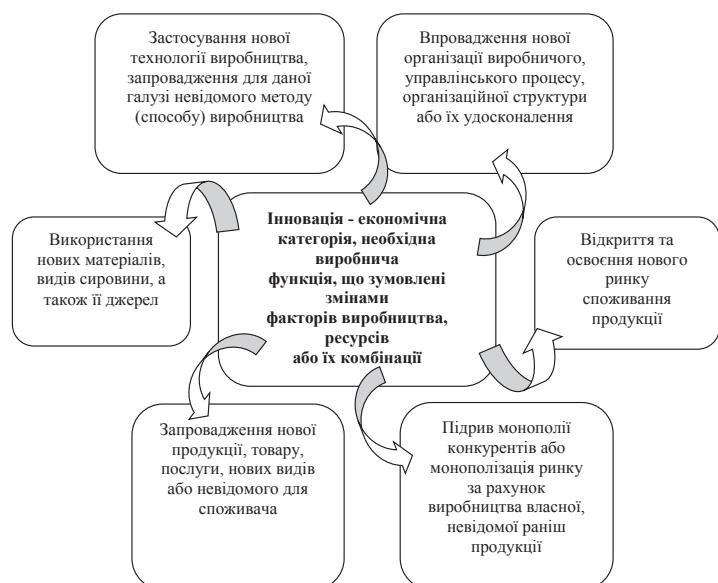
Застосування нової технології виробництва, запровадження для даної галузі невідомого методу (способу) виробництва

Впровадження нової організації виробничого, управлінського процесу, організаційної структури або їх удосконалення

Інновація - економічна категорія, необхідна виробнича функція, що зумовлені змінами факторів виробництва, ресурсів або їх комбінації

Використання нових матеріалів, видів сировини, а також її джерел

Відкриття та освоєння нового ринку споживання продукції

Запровадження нової продукції, товару, послуги, нових видів або невідомого для споживача

Підрив монополії конкурентів або монополізація ринку за рахунок виробництва власної, невідомої раніш продукції